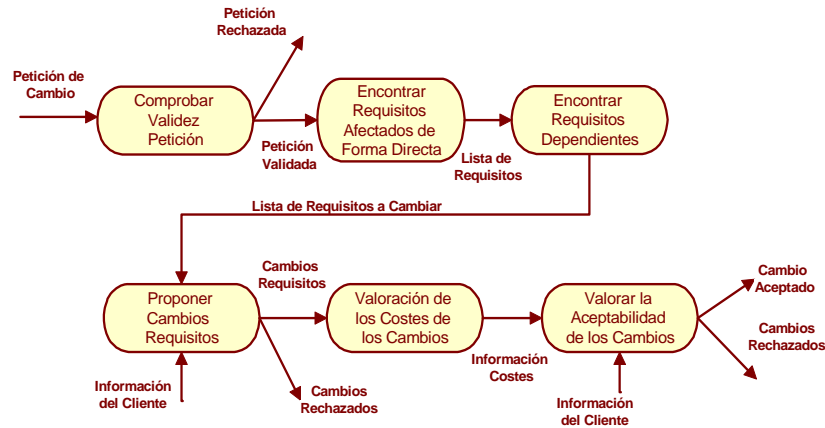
Petición Rechazada

Petición de Cambio

Comprobar Validez Petición

Petición Validada

Encontrar Requisitos Afectados de Forma Directa

Lista de Requisitos

Encontrar Requisitos Dependientes

Lista de Requisitos a Cambiar

Cambios Requisitos

Proponer Cambios Requisitos

Información del Cliente

Cambios Rechazados

Valoración de los Costes de los Cambios

Información Costes

Valorar la Aceptabilidad de los Cambios

Información del Cliente

Cambio Aceptado

Cambios Rechazados